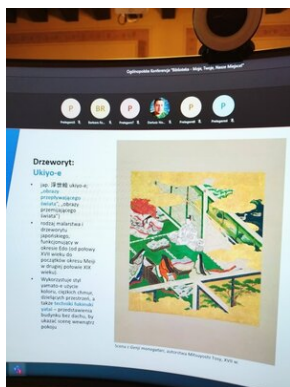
Ogólnopolska Konferencja "Biblioteka – Moje Tory, Nasze Miejsce"

P
Podgląd

BR
Podgląd

P
Podgląd

P
Podgląd

P
Podgląd

Drzeworyt:
Ukiyo-e

• jap. 浮世絵 ukiyo-e; „obrazy przepływającego świata"; „obrazy przemijającego świata"
• rodzaj malarstwa i drzeworytu japońskiego, funkcjonujący w okresie Edo (od połowy XVII wieku do początków okresu Meiji w drugiej połowie XIX wieku)
• Wykorzystuje styl yamato-e: użycie koloru, ciągłych chmur, dzielących przestrzeń, a także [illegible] – przedstawienia budynków bez dachu, by ukazać scenę wewnątrz pokoju

Scena z Genji monogatari, autorstwa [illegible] Tosa, XVII w.